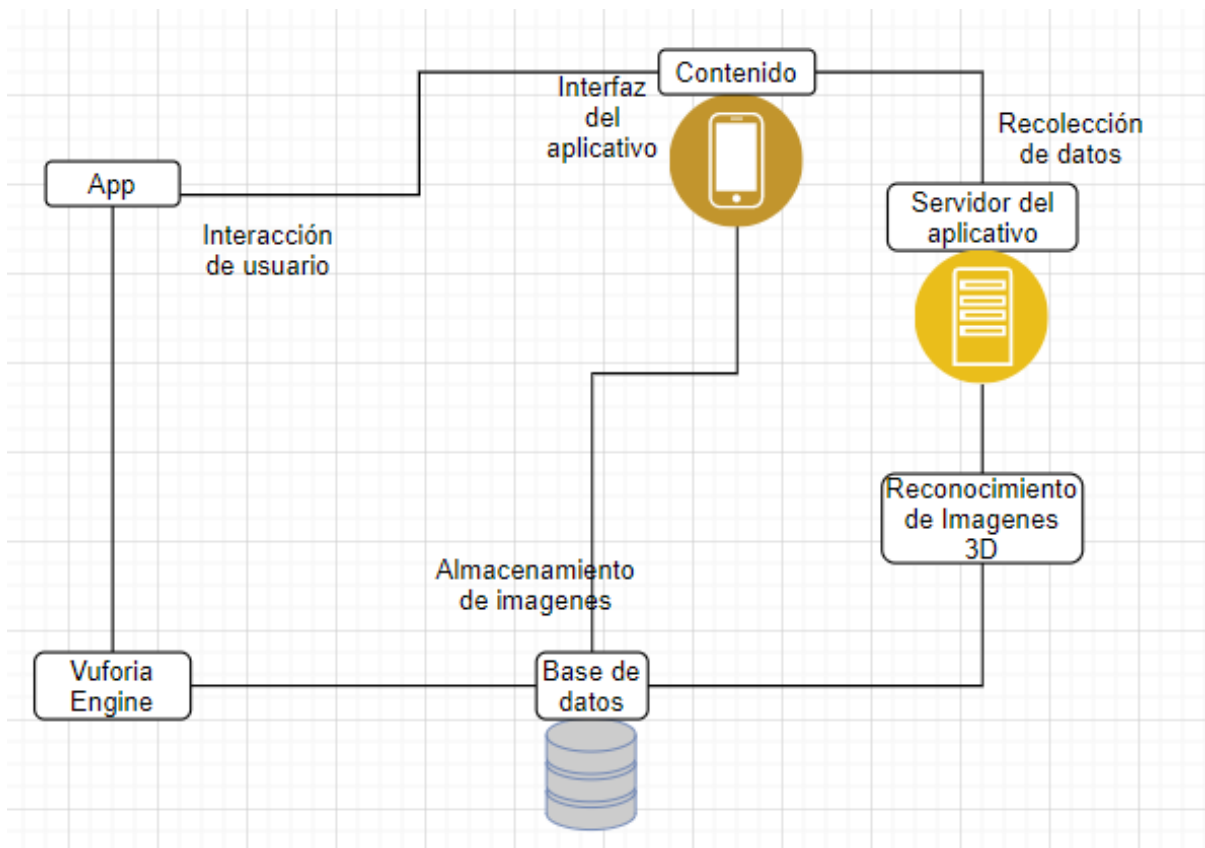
Contenido

Interfaz del aplicativo

Recolección de datos

App

Servidor del aplicativo

Interacción de usuario

Reconocimiento de Imagenes 3D

Almacenamiento de imagenes

Vuforia Engine

Base de datos